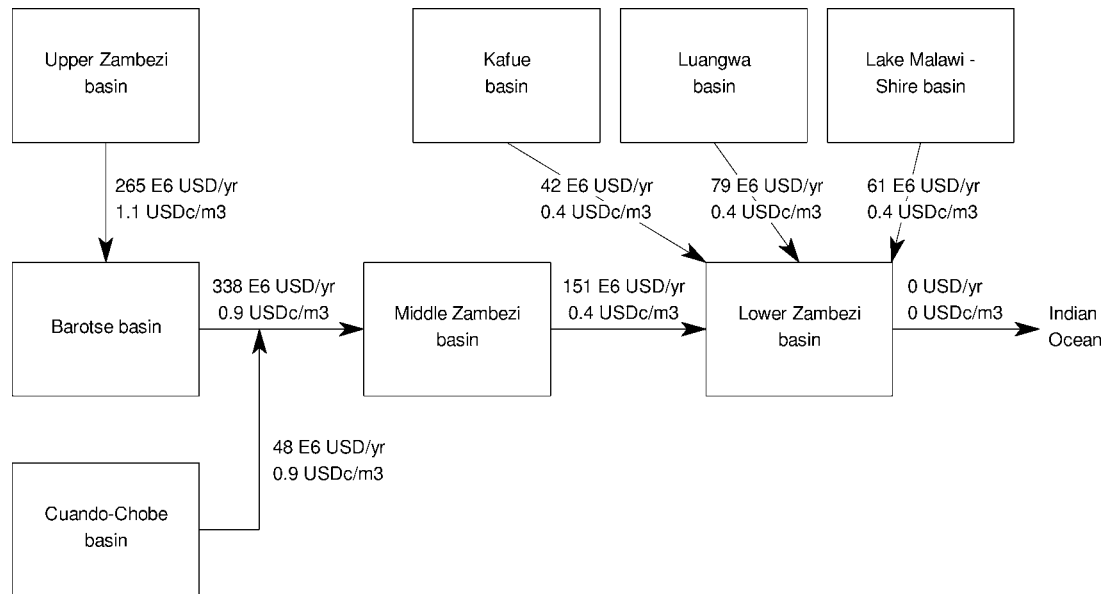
Upper Zambezi basin

265 E6 USD/yr
1.1 USDc/m3

Kafue basin

Luangwa basin

Lake Malawi - Shire basin

42 E6 USD/yr
0.4 USDc/m3

79 E6 USD/yr
0.4 USDc/m3

61 E6 USD/yr
0.4 USDc/m3

Barotse basin

338 E6 USD/yr
0.9 USDc/m3

Middle Zambezi basin

151 E6 USD/yr
0.4 USDc/m3

Lower Zambezi basin

0 USD/yr
0 USDc/m3

Indian Ocean

48 E6 USD/yr
0.9 USDc/m3

Cuando-Chobe basin